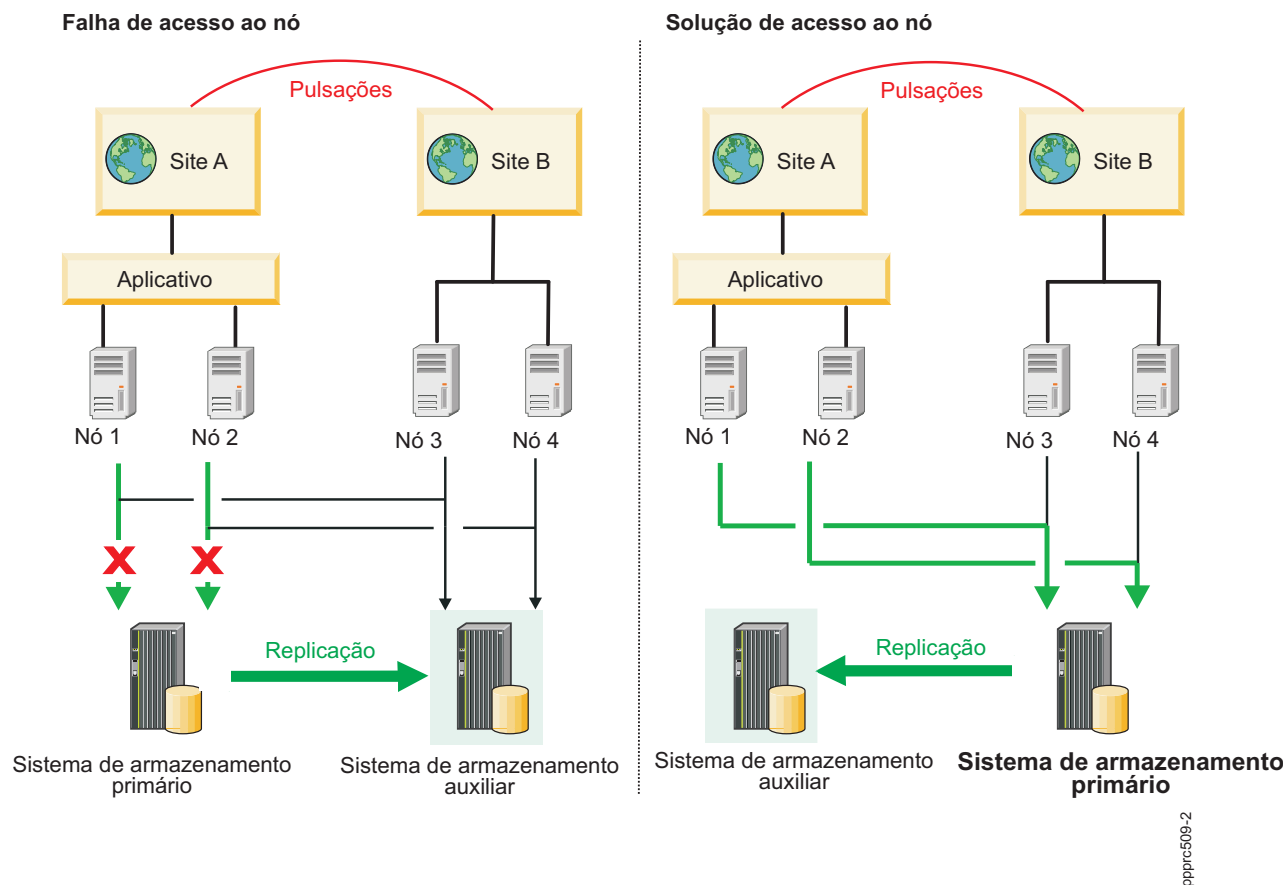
Falha de acesso ao nó

Pulsações

Site A

Site B

Aplicativo

Nó 1

Nó 2

Nó 3

Nó 4

Replicação

Sistema de armazenamento primário

Sistema de armazenamento auxiliar

Solução de acesso ao nó

Pulsações

Site A

Site B

Aplicativo

Nó 1

Nó 2

Nó 3

Nó 4

Replicação

Sistema de armazenamento auxiliar

Sistema de armazenamento primário

rzppprc509-2